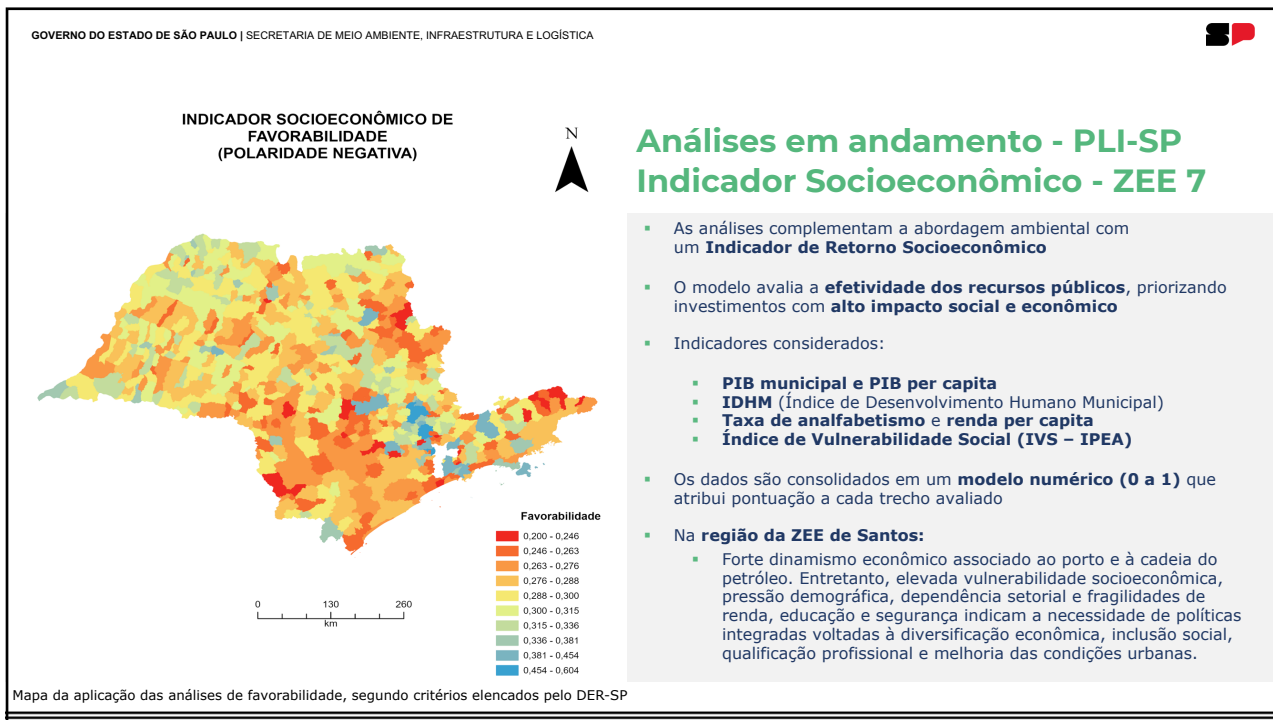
GOVERNO DO ESTADO DE SÃO PAULO | SECRETARIA DE MEIO AMBIENTE, INFRAESTRUTURA E LOGÍSTICA

SP

INDICADOR SOCIOECONÔMICO DE FAVORABILIDADE (POLARIDADE NEGATIVA)

N

Favorabilidade

| |
|---|
| 0,200 - 0,246 |
| 0,246 - 0,263 |
| 0,263 - 0,276 |
| 0,276 - 0,288 |
| 0,288 - 0,300 |
| 0,300 - 0,315 |
| 0,315 - 0,336 |
| 0,336 - 0,381 |
| 0,381 - 0,454 |
| 0,454 - 0,604 |

0 130 260
km

Análises em andamento - PLI-SP
Indicador Socioeconômico - ZEE 7

▪ As análises complementam a abordagem ambiental com um **Indicador de Retorno Socioeconômico**

▪ O modelo avalia a **efetividade dos recursos públicos**, priorizando investimentos com **alto impacto social e econômico**

▪ Indicadores considerados:

▪ **PIB municipal e PIB per capita**
▪ **IDHM** (Índice de Desenvolvimento Humano Municipal)
▪ **Taxa de analfabetismo** e **renda per capita**
▪ **Índice de Vulnerabilidade Social (IVS – IPEA)**

▪ Os dados são consolidados em um **modelo numérico (0 a 1)** que atribui pontuação a cada trecho avaliado

▪ Na **região da ZEE de Santos:**
▪ Forte dinamismo econômico associado ao porto e à cadeia do petróleo. Entretanto, elevada vulnerabilidade socioeconômica, pressão demográfica, dependência setorial e fragilidades de renda, educação e segurança indicam a necessidade de políticas integradas voltadas à diversificação econômica, inclusão social, qualificação profissional e melhoria das condições urbanas.

Mapa da aplicação das análises de favorabilidade, segundo critérios elencados pelo DER-SP